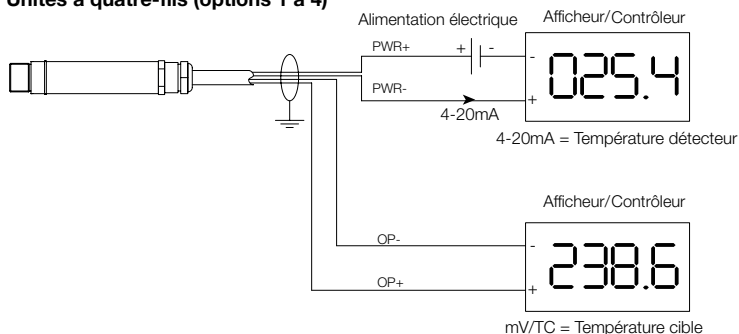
Unités à quatre-fils (options 1 à 4)

Alimentation électrique

Afficheur/Contrôleur

PWR+

+

-

-

025.4

PWR-

+

4-20mA

4-20mA = Température détecteur

Afficheur/Contrôleur

OP-

-

238.6

OP+

+

mV/TC = Température cible